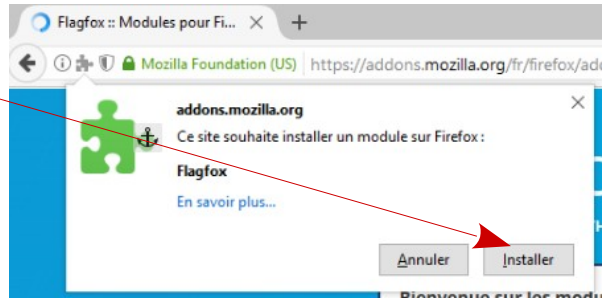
Flagfox :: Modules pour Fir
Mozilla Foundation (US) https://addons.mozilla.org/fr/firefox/ad
addons.mozilla.org
Ce site souhaite installer un module sur Firefox :
Flagfox
En savoir plus...
Annuler
Installer
Bienvenue sur les modu